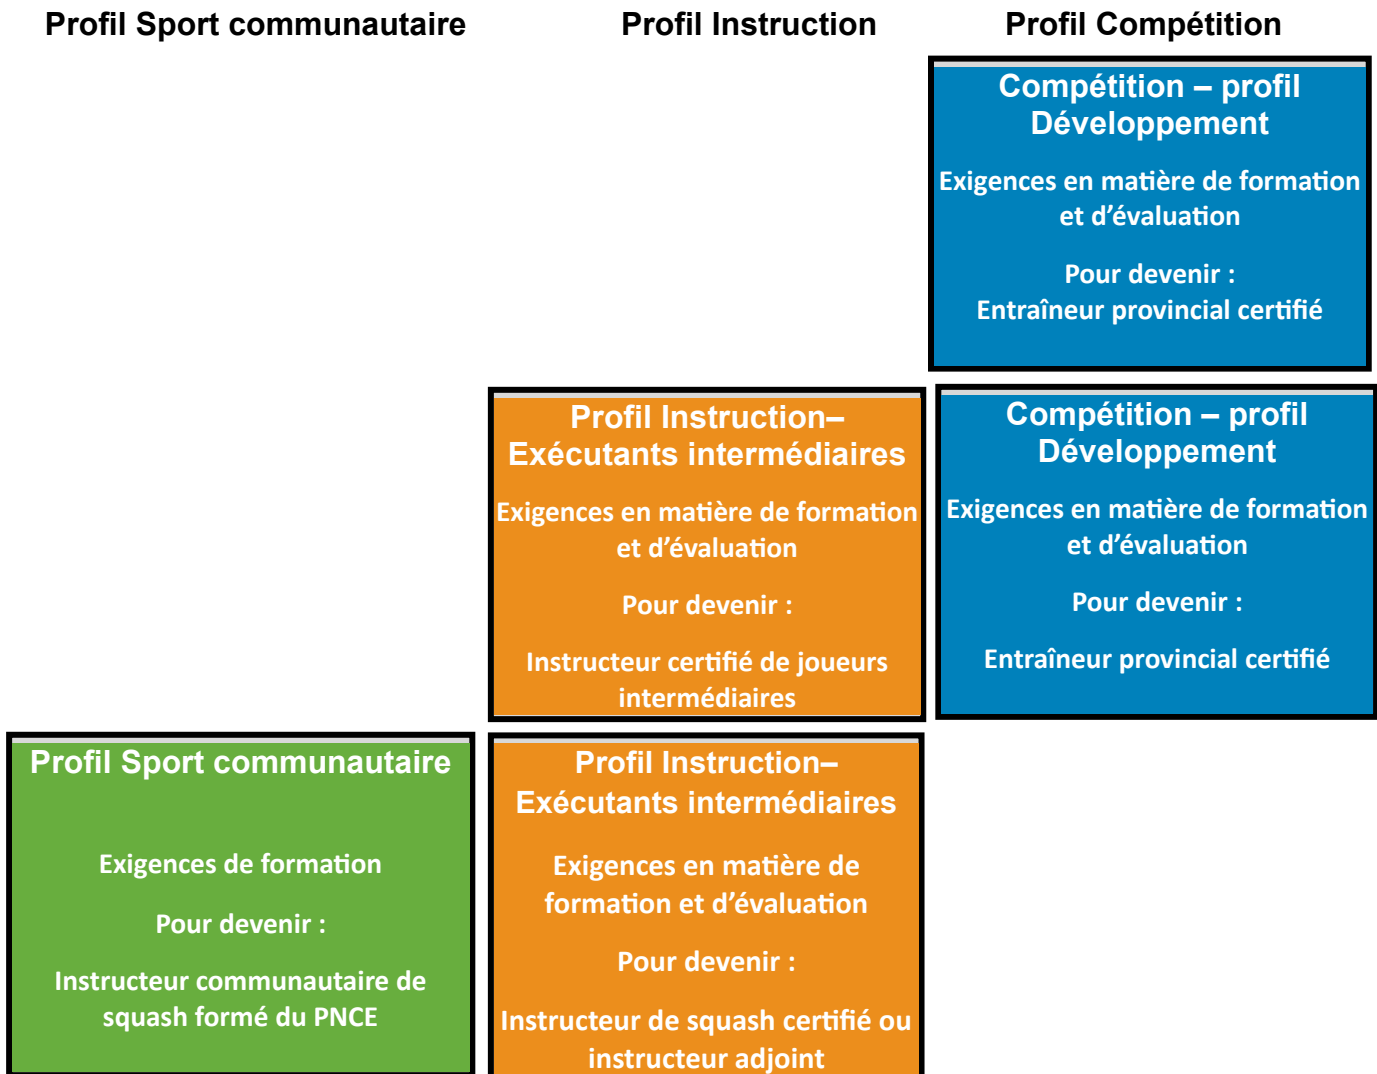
Profil Sport communautaire

Profil Instruction

Profil Compétition

Compétition – profil Développement

Exigences en matière de formation et d'évaluation

Pour devenir :
Entraîneur provincial certifié

Profil Instruction– Exécutants intermédiaires

Exigences en matière de formation et d'évaluation

Pour devenir :

Instructeur certifié de joueurs intermédiaires

Compétition – profil Développement

Exigences en matière de formation et d'évaluation

Pour devenir :

Entraîneur provincial certifié

Profil Sport communautaire

Exigences de formation

Pour devenir :

Instructeur communautaire de squash formé du PNCE

Profil Instruction– Exécutants intermédiaires

Exigences en matière de formation et d'évaluation

Pour devenir :

Instructeur de squash certifié ou instructeur adjoint